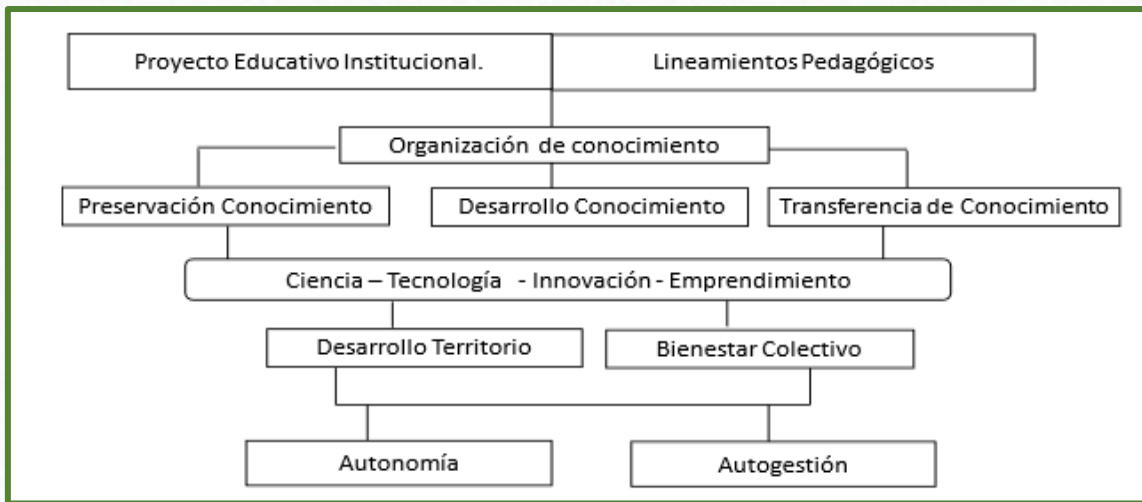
Proyecto Educativo Institucional.

Lineamientos Pedagógicos

Organización de conocimiento

Preservación Conocimiento

Desarrollo Conocimiento

Transferencia de Conocimiento

Ciencia – Tecnología - Innovación - Emprendimiento

Desarrollo Territorio

Bienestar Colectivo

Autonomía

Autogestión